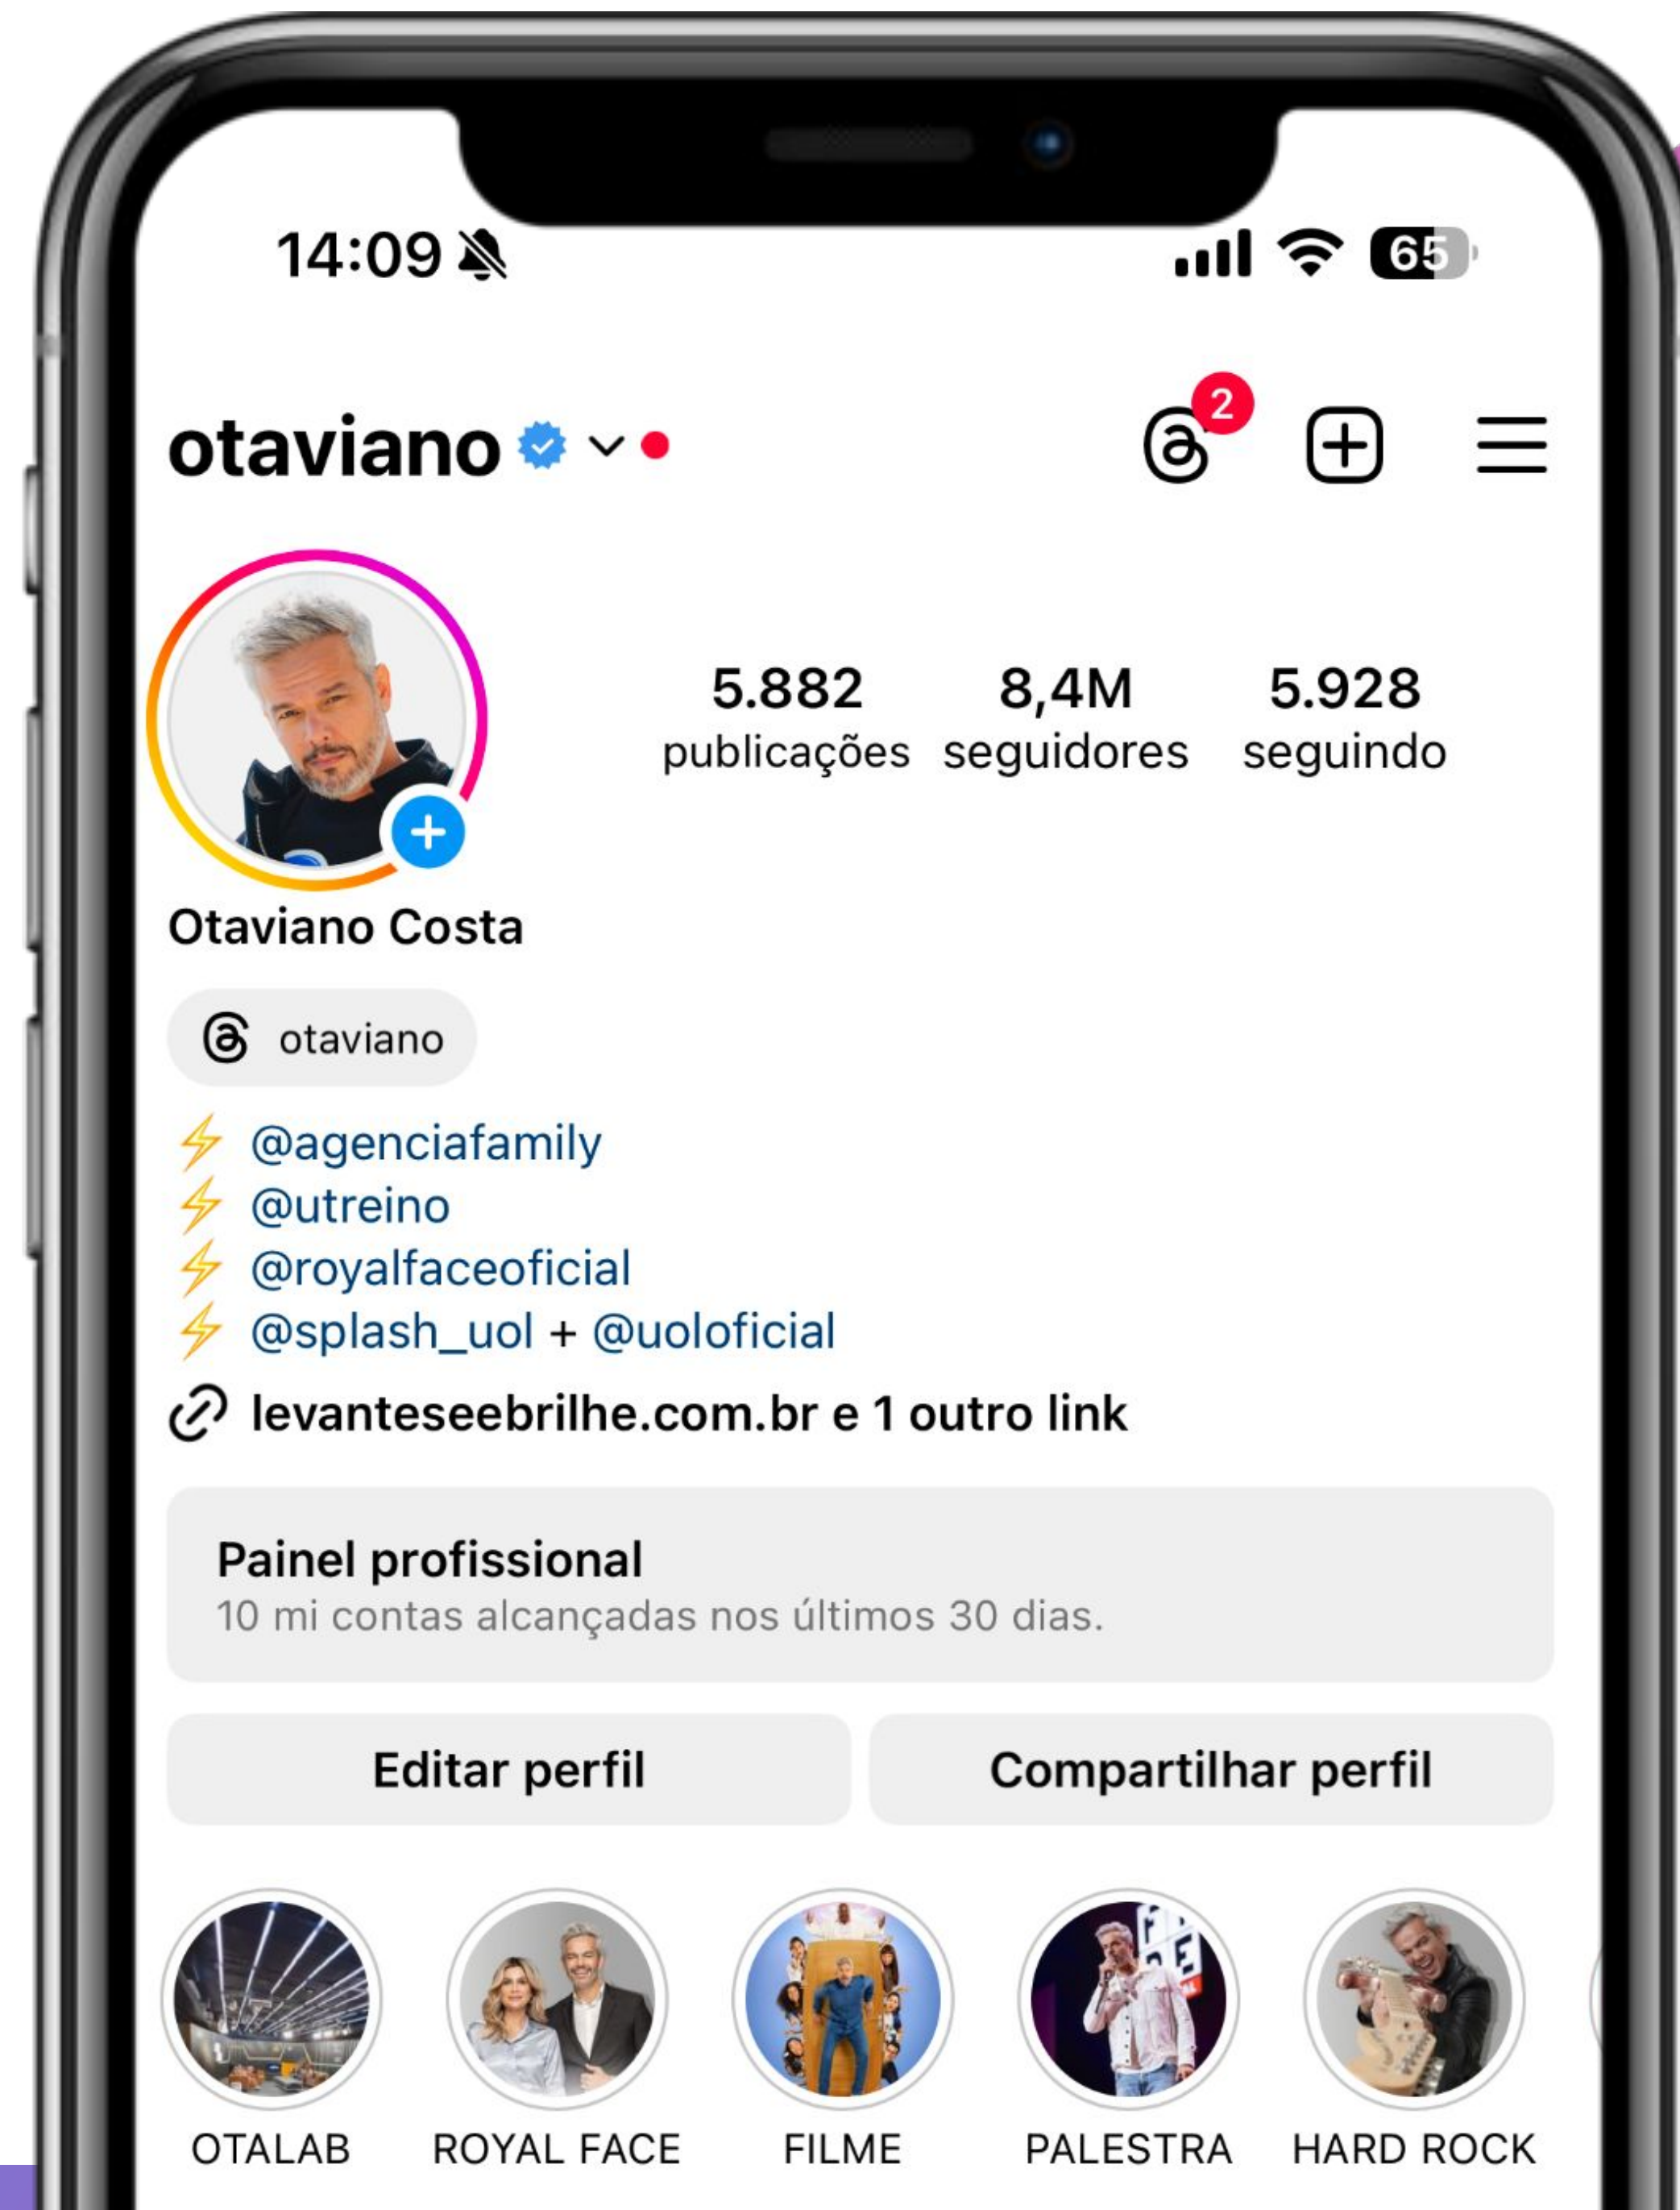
14:09

65

otaviano

2

5.882 publicações

8,4M seguidores

5.928 seguindo

Otaviano Costa

otaviano

⚡ @agenciafamily
⚡ @utreino
⚡ @royalfaceoficial
⚡ @splash_uol + @uoloficial

levanteseebrilhe.com.br e 1 outro link

Painel profissional
10 mi contas alcançadas nos últimos 30 dias.

Editar perfil

Compartilhar perfil

OTALAB

ROYAL FACE

FILME

PALESTRA

HARD ROCK